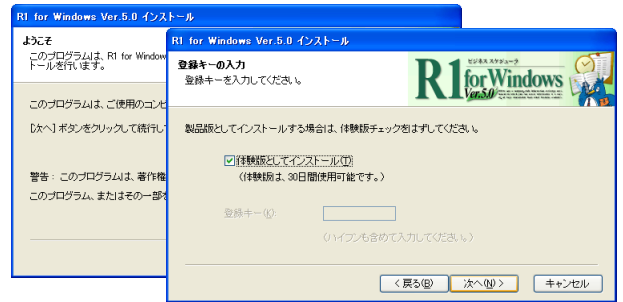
R1 for Windows Ver.5.0 インストール

ようこそ

このプログラムは、R1 for Window

トールを行います。

このプログラムは、ご使用のコンピ

[次へ] ボタンをクリックして続行し

警告：このプログラムは、著作権

このプログラム、またはその一部を

R1 for Windows Ver.5.0 インストール

登録キーの入力

登録キーを入力してください。

ビジネススケジューラ

R1 for Windows

Ver.5.0

製品版としてインストールする場合は、体験版チェックをはずしてください。

体験版としてインストール(T)

(体験版は、30日間使用可能です。)

登録キー(K):

(ハイフンも含めて入力してください。)

< 戻る(B)

次へ(N) >

キャンセル